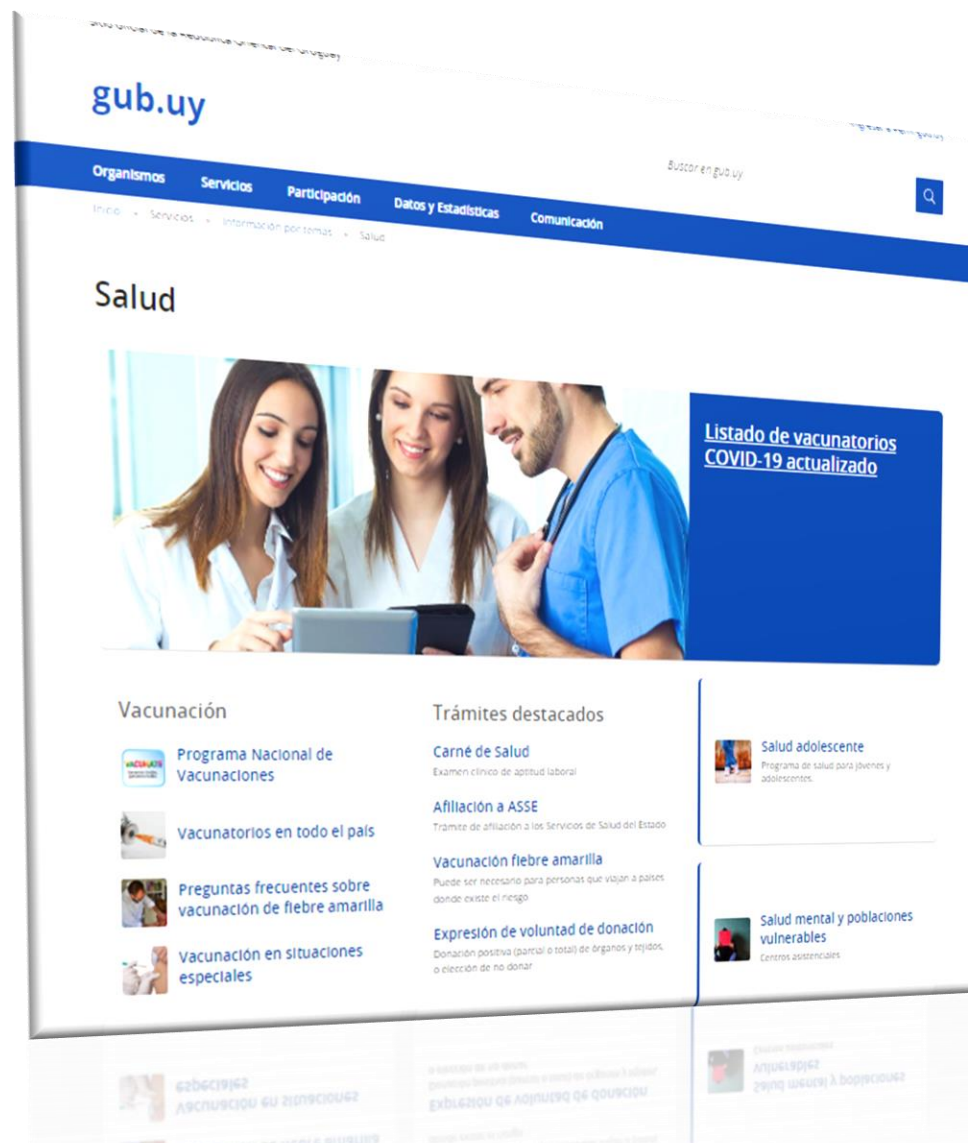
Sitio oficial de la República Oriental del Uruguay

gub.uy

Buscar en gub.uy

Organismos Servicios Participación Datos y Estadísticas Comunicación

Inicio • Servicios • Información por temas • Salud

Salud

Listado de vacunatorios COVID-19 actualizado

Vacunación

Programa Nacional de Vacunaciones

Vacunatorios en todo el país

Preguntas frecuentes sobre vacunación de fiebre amarilla

Vacunación en situaciones especiales

Trámites destacados

Carné de Salud
Examen clínico de aptitud laboral

Afiliación a ASSE
Trámite de afiliación a los Servicios de Salud del Estado

Vacunación fiebre amarilla
Puede ser necesario para personas que viajan a países donde existe el riesgo

Expresión de voluntad de donación
Donación positiva (parcial o total) de órganos y tejidos, o elección de no donar

Salud adolescente
Programa de salud para jóvenes y adolescentes.

Salud mental y poblaciones vulnerables
Centros asistenciales